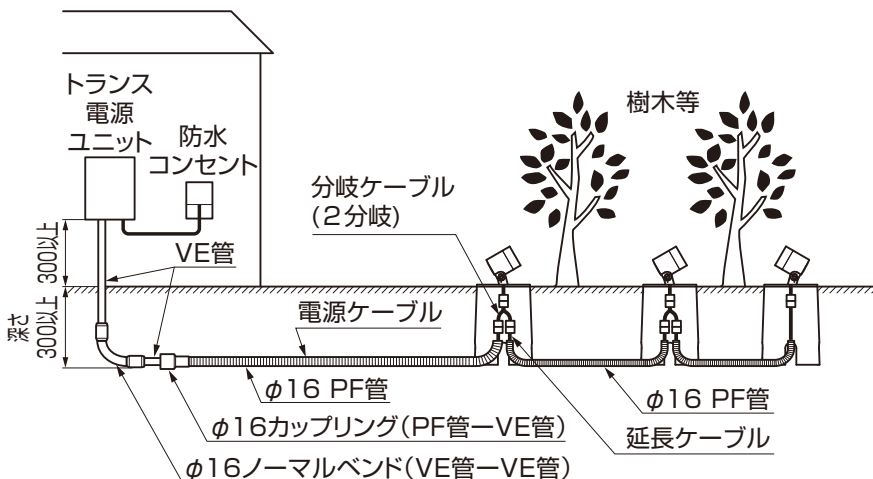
トランス
電源
ユニット

防水
コンセント

樹木等

分岐ケーブル
(2分岐)

300以上

VE管

深さ
300以上

電源ケーブル

$\phi$16 PF管

$\phi$16 PF管

$\phi$16カップリング(PF管ーVE管)

延長ケーブル

$\phi$16ノーマルベンド(VE管ーVE管)